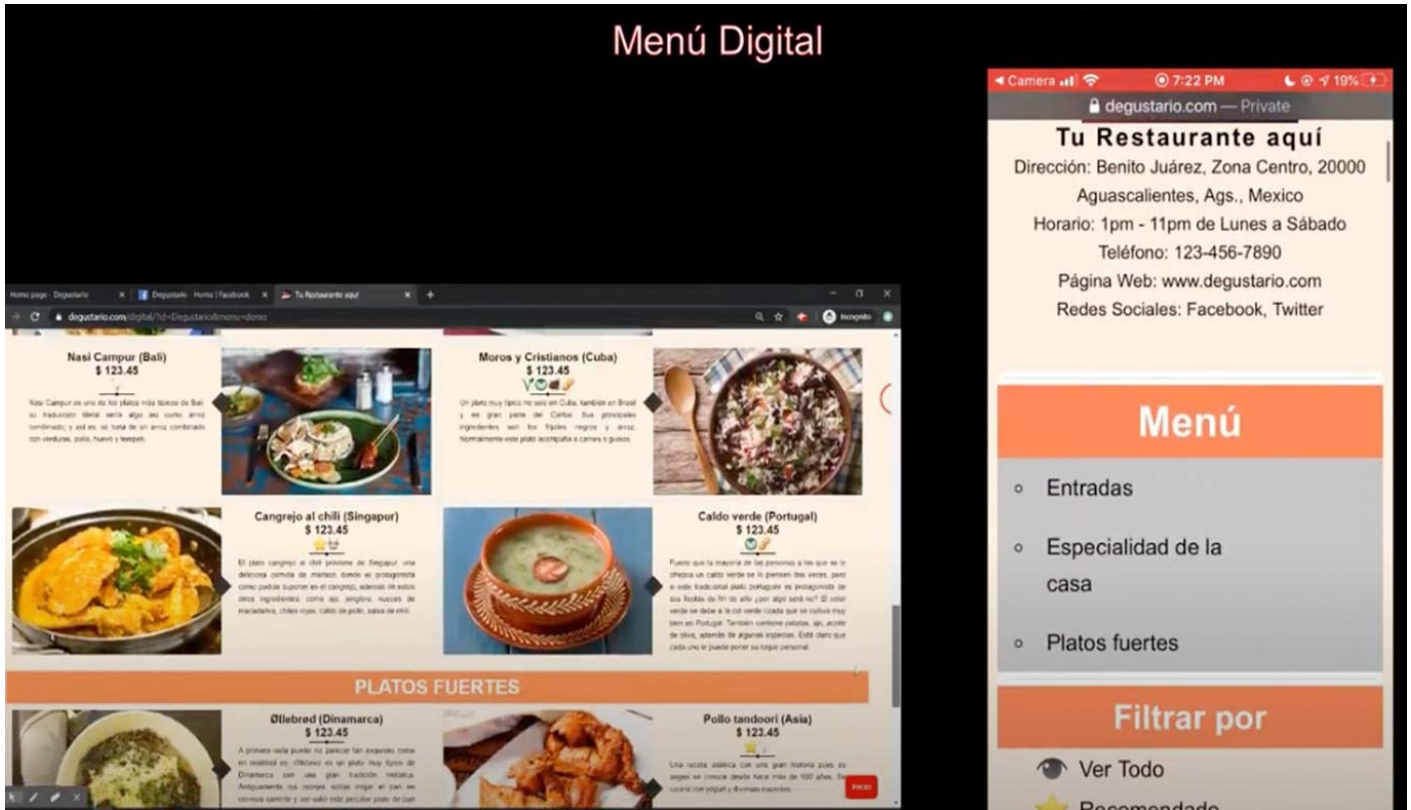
Menú Digital

Home page · Degustario | Degustario · Home | Facebook | Tu Restaurante aquí

degustario.com/digital/?id=Degustario&menu=demo

Incognito

Nasi Campur (Bali)
$ 123.45

Nasi Campur es uno de los platos más típicos de Bali su traducción ideal sería algo así como: arroz combinado; y así es, se trata de un arroz combinado con verduras, pollo, huevo y tempeh.

Moros y Cristianos (Cuba)
$ 123.45

Un plato muy típico no solo en Cuba, también en Brasil y es gran parte del Caribe. Sus principales ingredientes son los frijoles negros y arroz. Normalmente este plato acompaña a carnes o guisos.

Cangrejo al chili (Singapur)
$ 123.45

El plato cangrejo al chili proviene de Singapur, una deliciosa comida de marisco donde el protagonista como podrás suponer es el cangrejo, además de estos otros ingredientes como ajo, jengibre, nueces de macadamia, chiles rojos, caldo de pollo, salsa de chili.

Caldo verde (Portugal)
$ 123.45

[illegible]

PLATOS FUERTES

Øllebrød (Dinamarca)
$ 123.45

A primera vista puede no parecer tan exquisito como en realidad es. Ofrecido en un plato muy típico de Dinamarca con una gran tradición histórica. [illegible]

Pollo tandoori (Asia)
$ 123.45

Una receta asiática con una gran historia pues es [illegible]

Camera 7:22 PM 19%

degustario.com — Private

Tu Restaurante aquí
Dirección: Benito Juárez, Zona Centro, 20000 Aguascalientes, Ags., Mexico
Horario: 1pm - 11pm de Lunes a Sábado
Teléfono: 123-456-7890
Página Web: www.degustario.com
Redes Sociales: Facebook, Twitter

Menú

- Entradas
- Especialidad de la casa
- Platos fuertes

Filtrar por

Ver Todo
Recomendado